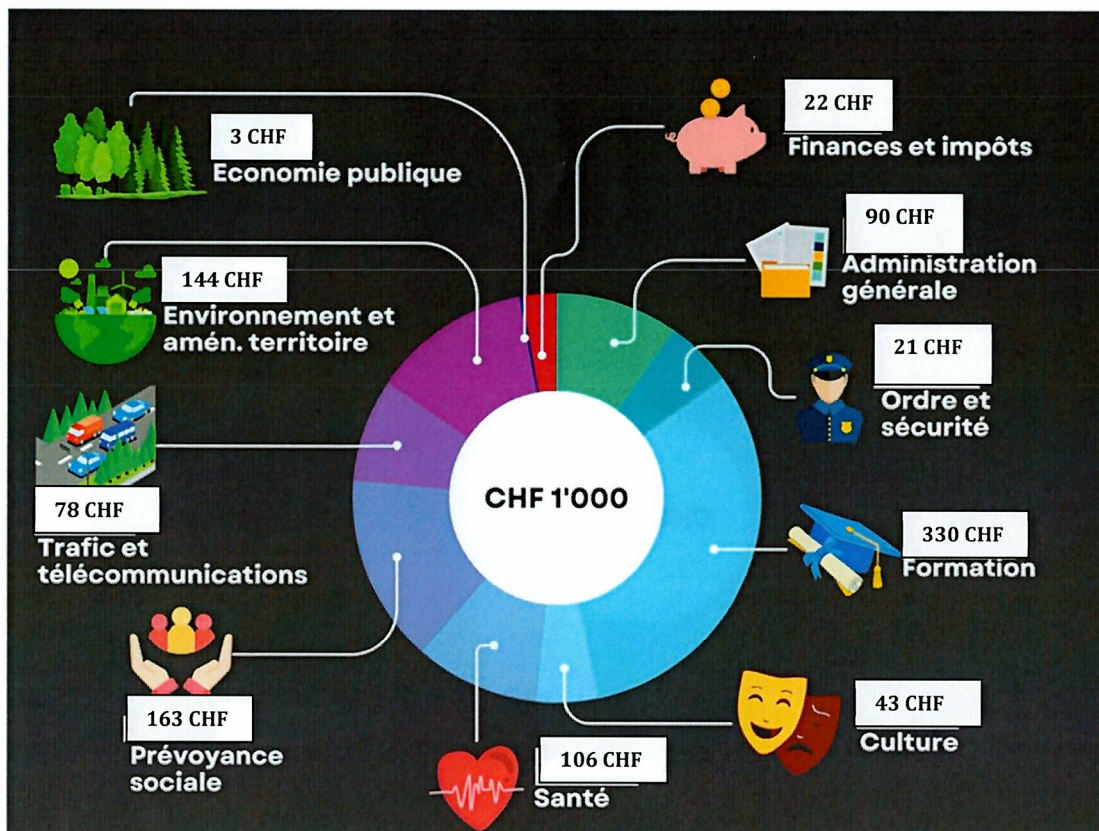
3 CHF
Economie publique

22 CHF
Finances et impôts

90 CHF
Administration générale

144 CHF
Environnement et amén. territoire

21 CHF
Ordre et sécurité

CHF 1'000

78 CHF
Trafic et télécommunications

330 CHF
Formation

163 CHF
Prévoyance sociale

43 CHF
Culture

106 CHF
Santé